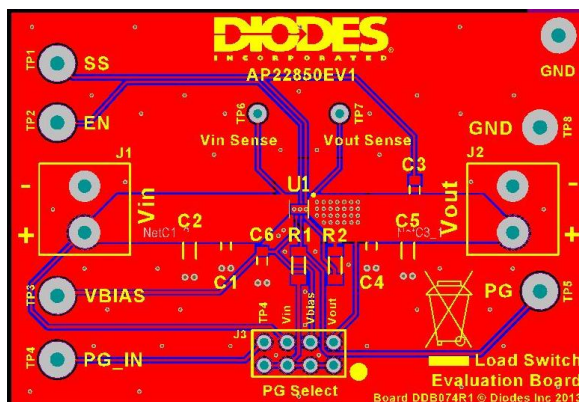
DIODES
INCORPORATED
AP22850EV1

TP1 SS
TP2 EN
TP6 Vin Sense
TP7 Vout Sense
GND
GND TP8
J1
- Vin +
NetC1
C2
C6 R1 R2
U1
C3
C5
NetC3_1
J2
Vout - +
C1
C4
TP3 VBIAS
PG TP5
TP4 Vin Vbias Vout
J3
TP4 PG_IN
PG Select
Load Switch
Evaluation Board
Board DDB074R1 © Diodes Inc 201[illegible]